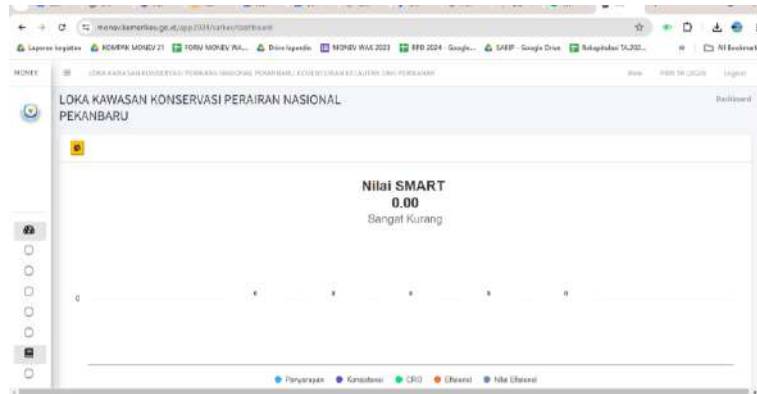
monev.kemenkeu.go.id/app2024/satker/dashboard

Laporan kegiatan | KOMPAK MONEV 21 | FORM MONEV RA... | Drive lapendo | MONEV WAX 2023 | RPD 2024 - Google... | SAKIP - Google Drive | Rekapitulasi TA 202... | All Bookmarks

MONEV

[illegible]

Beta | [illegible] | Logout

LOKA KAWASAN KONSERVASI PERAIRAN NASIONAL PEKANBARU

Dashboard

Nilai SMART
0.00
Sangat Kurang

0

Penyerapan | Konsistensi | CRO | Efisiensi | Nilai Efisiensi